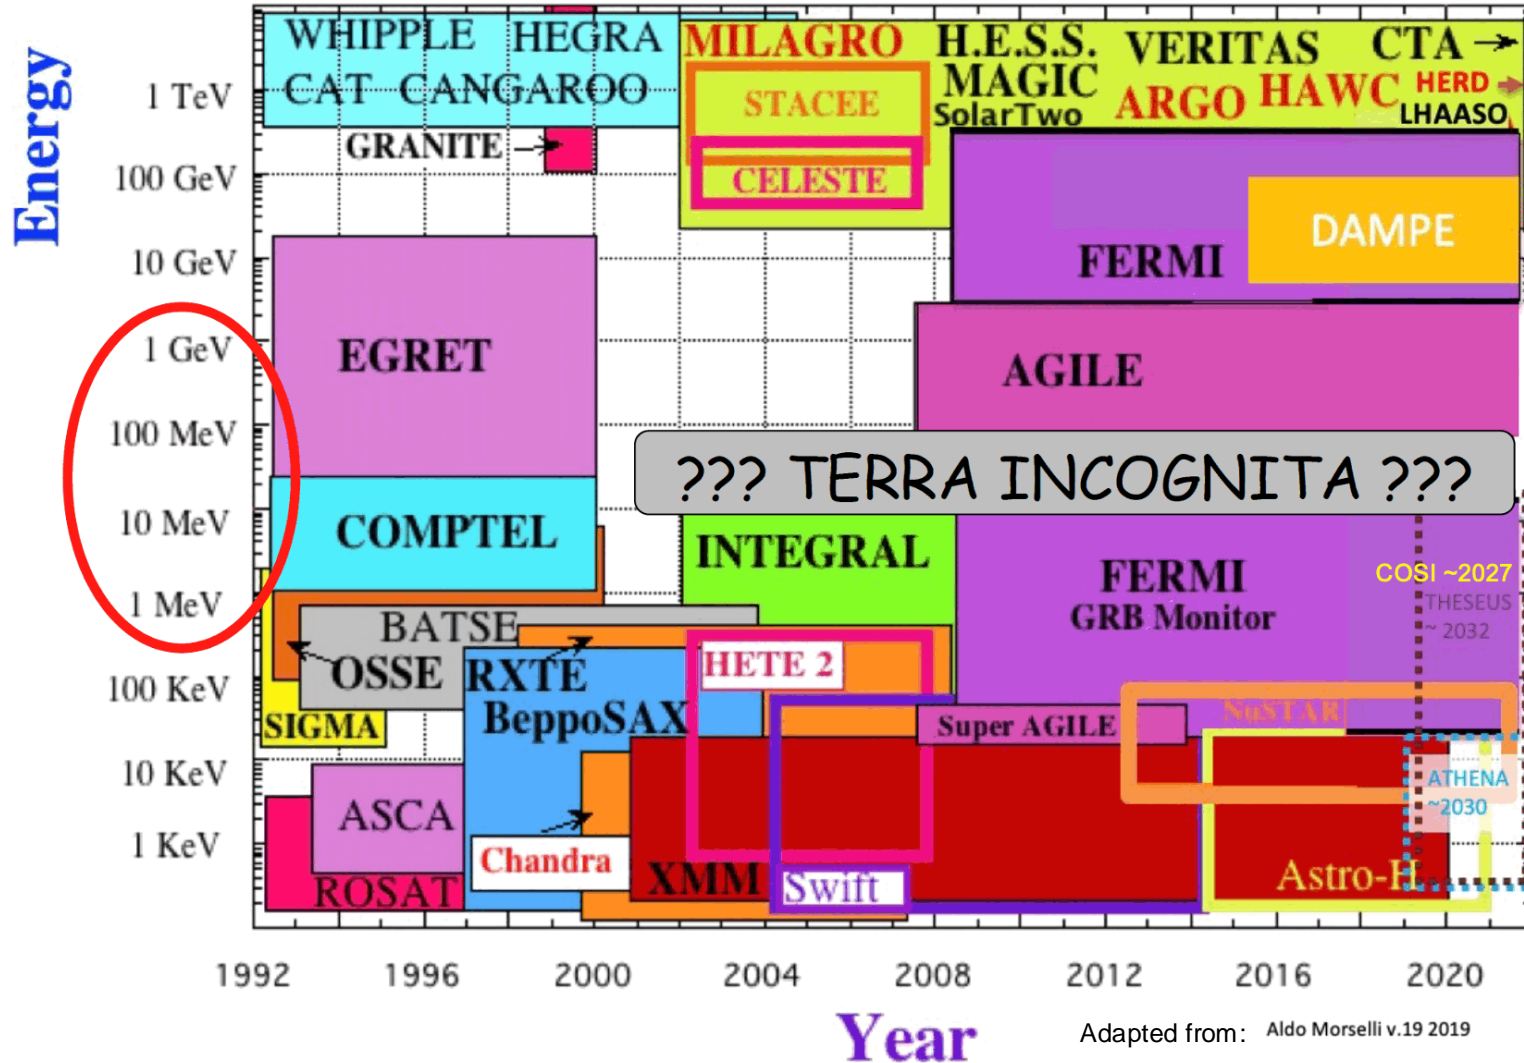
Energy

1 TeV
100 GeV
10 GeV
1 GeV
100 MeV
10 MeV
1 MeV
100 KeV
10 KeV
1 KeV

WHIPPLE HEGRA
CAT CANGAROO
GRANITE
MILAGRO
STACEE
CELESTE
H.E.S.S.
MAGIC
SolarTwo
VERITAS
ARGO
HAWC
CTA
HERD
LHAASO
FERMI
DAMPE
EGRET
AGILE
??? TERRA INCOGNITA ???
COMPTEL
INTEGRAL
FERMI
GRB Monitor
COSI ~2027
THESEUS
~ 2032
BATSE
OSSE
SIGMA
RXTE
BeppoSAX
HETE 2
Super AGILE
NuSTAR
ATHENA
~2030
ASCA
ROSAT
Chandra
XMM
Swift
Astro-H

1992 1996 2000 2004 2008 2012 2016 2020

Year

Adapted from: Aldo Morselli v.19 2019